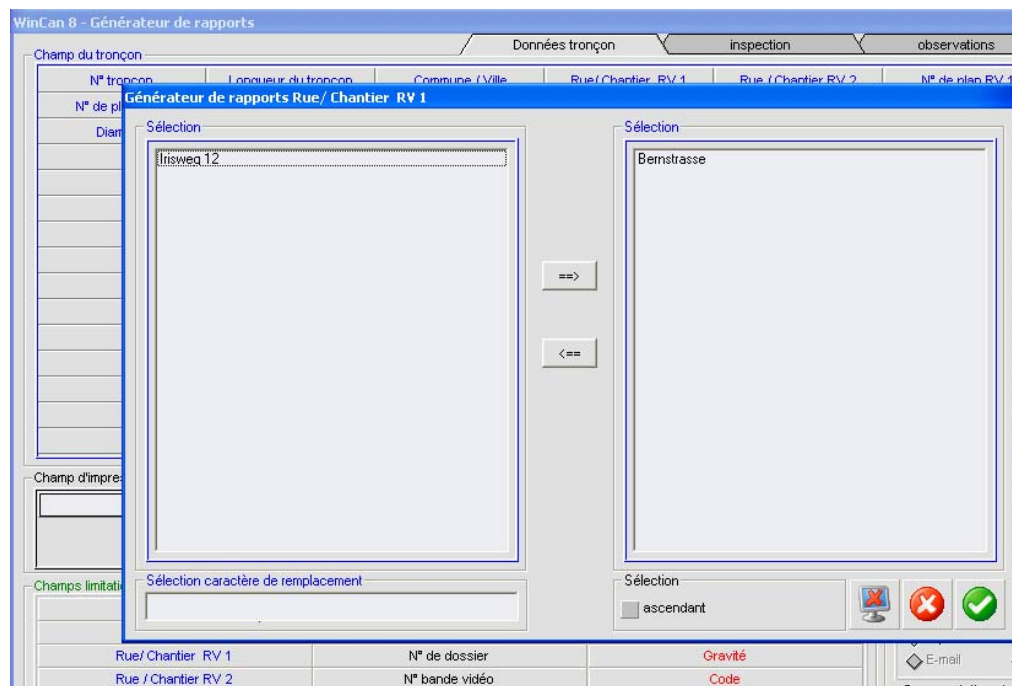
WinCan 8 - Générateur de rapports

Données tronçon | inspection | observations

Champ du tronçon

N° tronçon | Longueur du tronçon | Commune / Ville | Rue/ Chantier RV 1 | Rue / Chantier RV 2 | N° de plan RV 1

N° de pl

Diam

Générateur de rapports Rue/ Chantier RV 1

Sélection

Irisweg 12

==>

<==

Sélection

Bernstrasse

Sélection caractère de remplacement

Sélection

ascendant

Champ d'impres

Champs limitatio

| Rue/ Chantier RV 1 | N° de dossier | Gravité |
|---|---|---|
| Rue / Chantier RV 2 | N° bande vidéo | Code |

E-mail